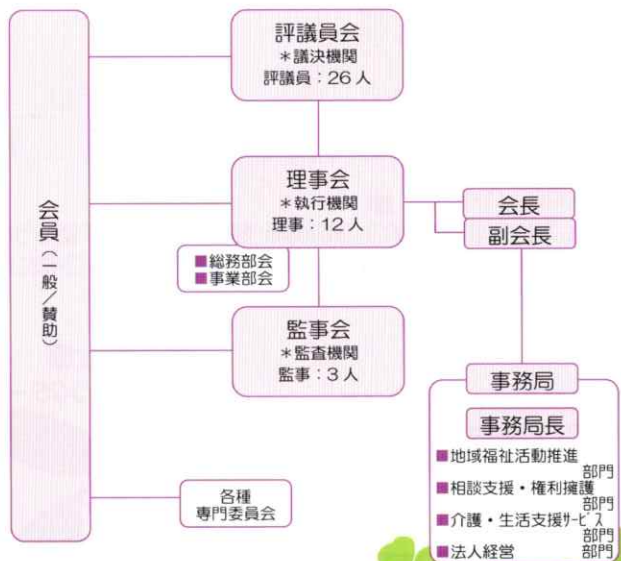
会員（一般／賛助）

評議員会
＊議決機関
評議員：26人

理事会
＊執行機関
理事：12人

■総務部会
■事業部会

監事会
＊監査機関
監事：3人

各種
専門委員会

会長

副会長

事務局

事務局長

■地域福祉活動推進部門
■相談支援・権利擁護部門
■介護・生活支援サービス部門
■法人経営部門